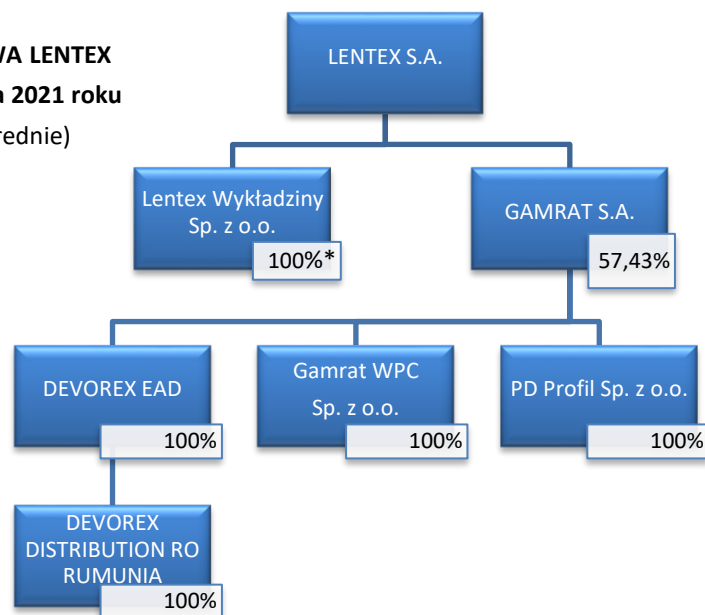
VA LENTEX
n 2021 roku
rednie)

LENTEX S.A.

Lentex Wykładziny Sp. z o.o.
100%*

GAMRAT S.A.
57,43%

DEVOREX EAD
100%

Gamrat WPC Sp. z o.o.
100%

PD Profil Sp. z o.o.
100%

DEVOREX DISTRIBUTION RO RUMUNIA
100%